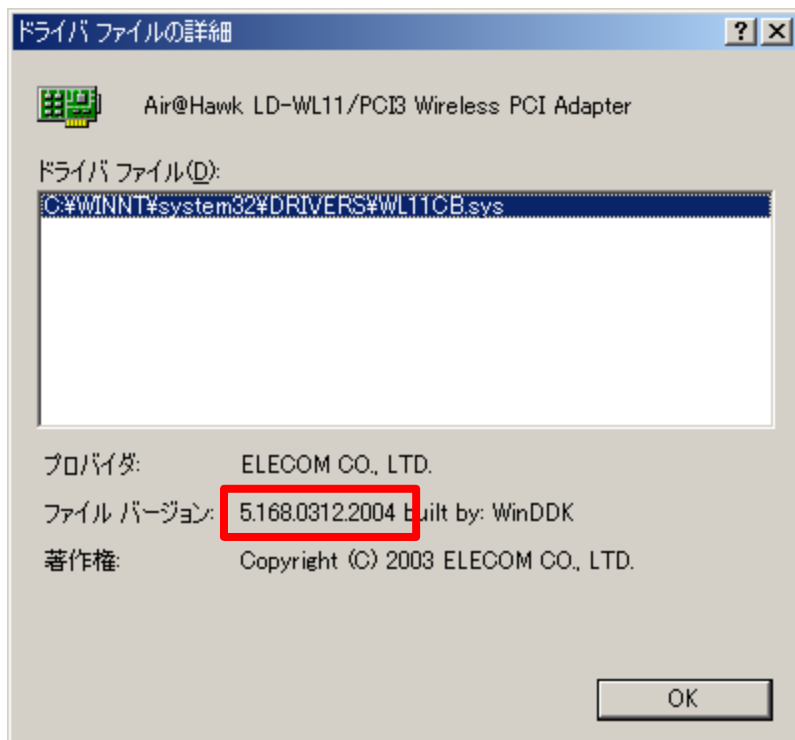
ドライバ ファイルの詳細

?

X

Air@Hawk LD-WL11/PCI3 Wireless PCI Adapter

ドライバ ファイル(D):

C:¥WINNT¥system32¥DRIVERS¥WL11CB.sys

プロバイダ: ELECOM CO., LTD.

ファイル バージョン: 5.168.0312.2004 built by: WinDDK

著作権: Copyright (C) 2003 ELECOM CO., LTD.

OK